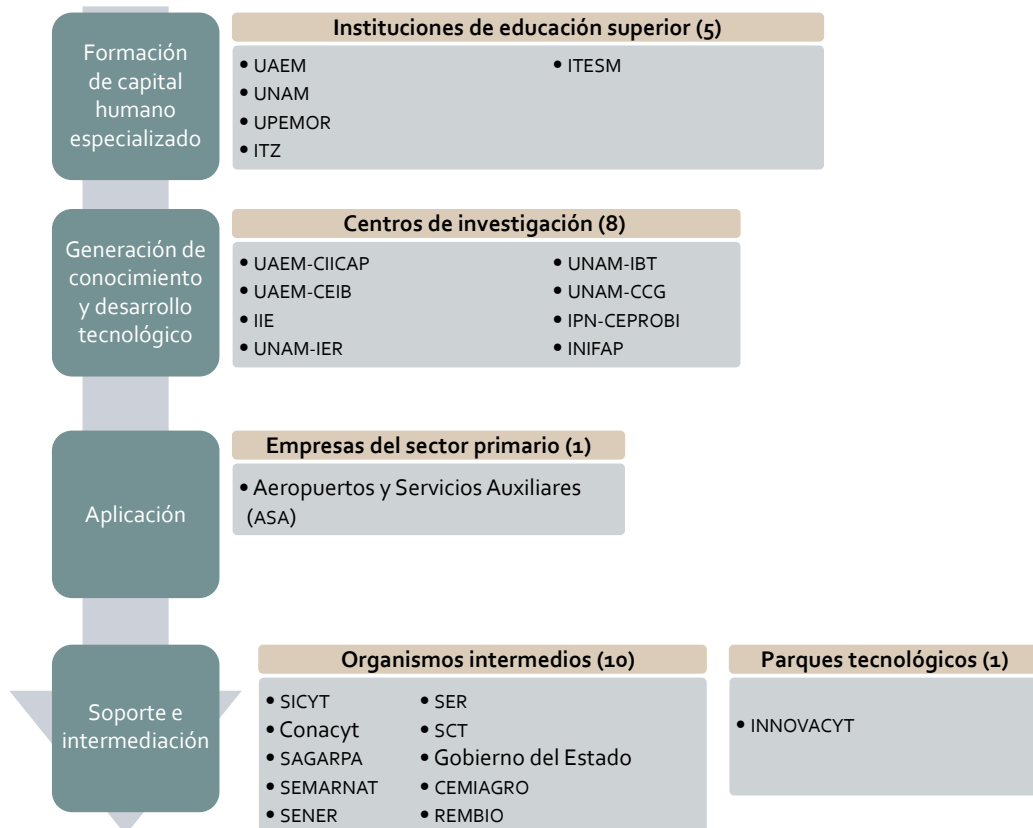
Formación de capital humano especializado

Instituciones de educación superior (5)

• UAEM
• UNAM
• UPEMOR
• ITZ

• ITESM

Generación de conocimiento y desarrollo tecnológico

Centros de investigación (8)

• UAEM-CIICAP
• UAEM-CEIB
• IIE
• UNAM-IER

• UNAM-IBT
• UNAM-CCG
• IPN-CEPROBI
• INIFAP

Aplicación

Empresas del sector primario (1)

• Aeropuertos y Servicios Auxiliares (ASA)

Soporte e intermediación

Organismos intermedios (10)

• SICYT
• Conacyt
• SAGARPA
• SEMARNAT
• SENER

• SER
• SCT
• Gobierno del Estado
• CEMIAGRO
• REMBIO

Parques tecnológicos (1)

• INNOVACYT